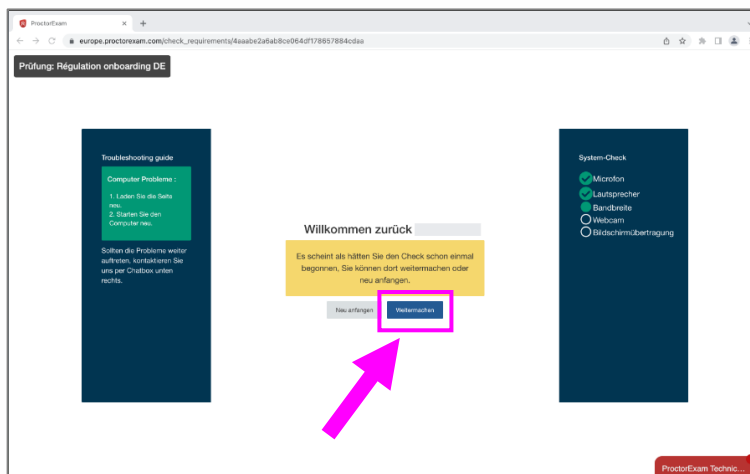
ProctorExam

europe.proctorexam.com/check_requirements/4aaabe2a6ab8ce064df178657884cdaa

Prüfung: Régulation onboarding DE

Troubleshooting guide

Computer Probleme :

1. Laden Sie die Seite neu.
2. Starten Sie den Computer neu.

Sollten die Probleme weiter auftreten, kontaktieren Sie uns per Chatbox unten rechts.

Willkommen zurück

Es scheint als hätten Sie den Check schon einmal begonnen. Sie können dort weitermachen oder neu anfangen.

Neu anfangen

Weitermachen

System-Check

Microfon

Lautsprecher

Bandbreite

Webcam

Bildschirmübertragung

ProctorExam Technic...